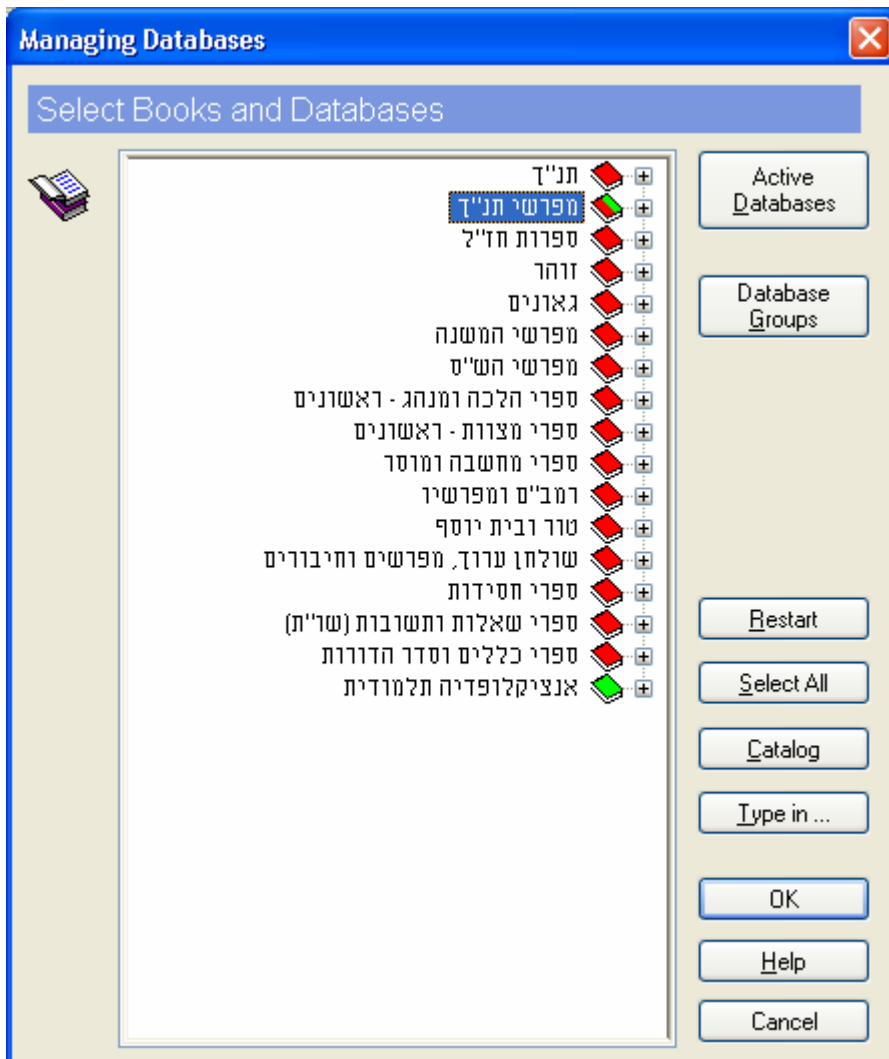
Managing Databases

Select Books and Databases

תנ"ך
מפרשי תנ"ך
ספרות חז"ל
זוהר
גאונים
מפרשי המשנה
מפרשי הש"ס
ספרי הלכה ומנהג - ראשונים
ספרי מצוות - ראשונים
ספרי מחשבה ומוסר
רמב"ם ומפרשיו
טור ובית יוסף
שולחן ערוך, מפרשים וחיבורים
ספרי חסידות
ספרי שאלות ותשובות (שו"ת)
ספרי כללים וסדר הדורות
אנציקלופדיה תלמודית

Active Databases

Database Groups

Restart

Select All

Catalog

Type in ...

OK

Help

Cancel